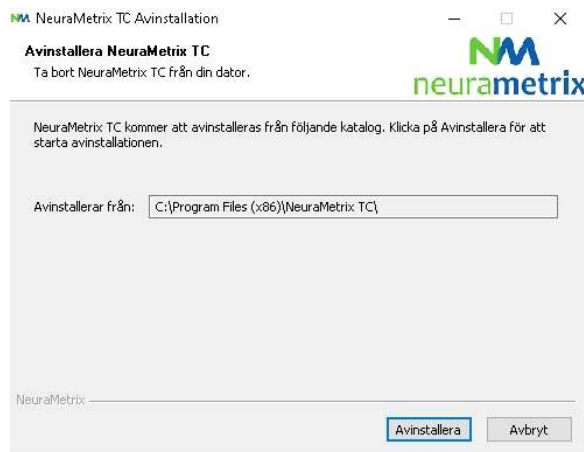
NM NeuraMetrix TC Avinstallation

Avinstallera NeuraMetrix TC
Ta bort NeuraMetrix TC från din dator.

NM
neurametrix

NeuraMetrix TC kommer att avinstalleras från följande katalog. Klicka på Avinstallera för att starta avinstallationen.

Avinstallerar från: C:\Program Files (x86)\NeuraMetrix TC\

NeuraMetrix

Avinstallera
Avbryt